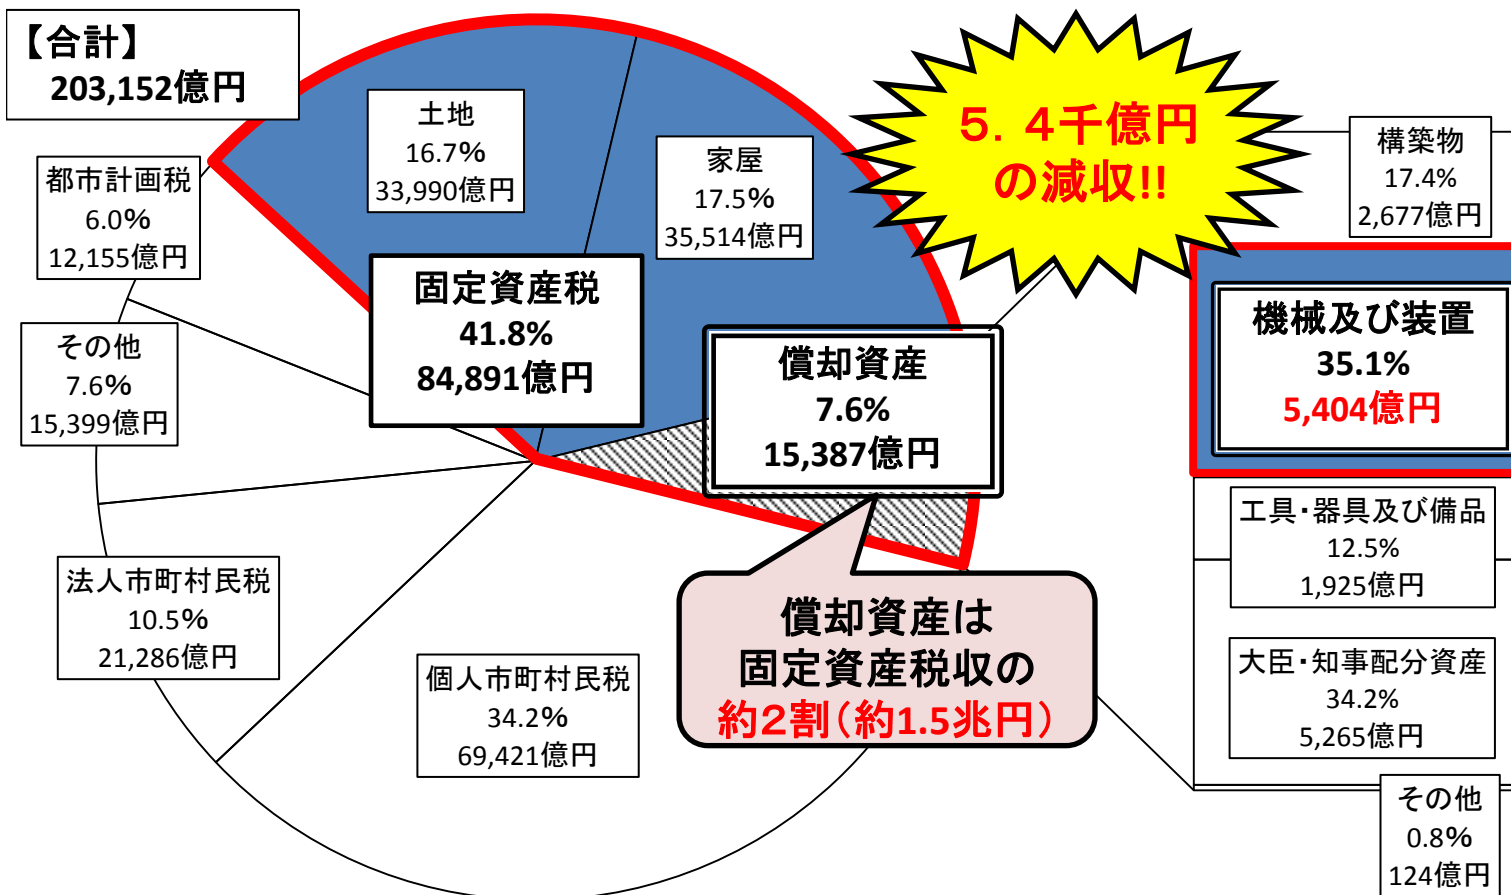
【合計】
203,152億円

土地
16.7%
33,990億円

家屋
17.5%
35,514億円

５．４千億円
の減収!!

構築物
17.4%
2,677億円

都市計画税
6.0%
12,155億円

固定資産税
41.8%
84,891億円

機械及び装置
35.1%
5,404億円

その他
7.6%
15,399億円

償却資産
7.6%
15,387億円

工具・器具及び備品
12.5%
1,925億円

法人市町村民税
10.5%
21,286億円

償却資産は
固定資産税収の
約2割（約1.5兆円）

個人市町村民税
34.2%
69,421億円

大臣・知事配分資産
34.2%
5,265億円

その他
0.8%
124億円